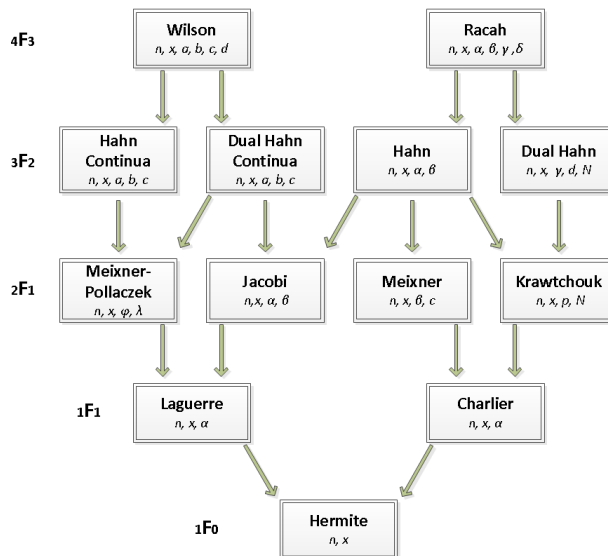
$_4F_3$

Wilson
$n, x, a, b, c, d$

Racah
$n, x, \alpha, \beta, \gamma, \delta$

$_3F_2$

Hahn Continua
$n, x, a, b, c$

Dual Hahn Continua
$n, x, a, b, c$

Hahn
$n, x, \alpha, \beta$

Dual Hahn
$n, x, \gamma, d, N$

$_2F_1$

Meixner-Pollaczek
$n, x, \varphi, \lambda$

Jacobi
$n, x, \alpha, \beta$

Meixner
$n, x, \beta, c$

Krawtchouk
$n, x, p, N$

$_1F_1$

Laguerre
$n, x, \alpha$

Charlier
$n, x, \alpha$

$_1F_0$

Hermite
$n, x$